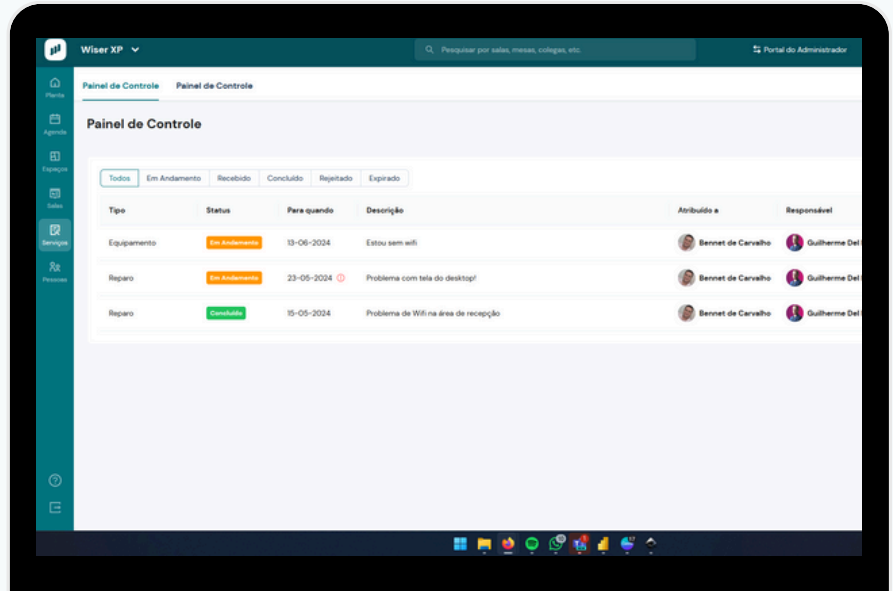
Wiser XP

Pesquisar por salas, mesas, colegas, etc.

Portal do Administrador

Planta
Agenda
Espaços
Salas
Serviços
Pessoas

Painel de Controle Painel de Controle

Painel de Controle

Todos Em Andamento Recebido Concluído Rejeitado Expirado

| Tipo | Status | Para quando | Descrição | Atribuído a | Responsável |
|---|---|---|---|---|---|
| Equipamento | Em Andamento | 13-06-2024 | Estou sem wifi | Bennet de Carvalho | Guilherme Del |
| Reparo | Em Andamento | 23-05-2024 | Problema com tela do desktop! | Bennet de Carvalho | Guilherme Del |
| Reparo | Concluído | 15-05-2024 | Problema de Wifi na área de recepção | Bennet de Carvalho | Guilherme Del |